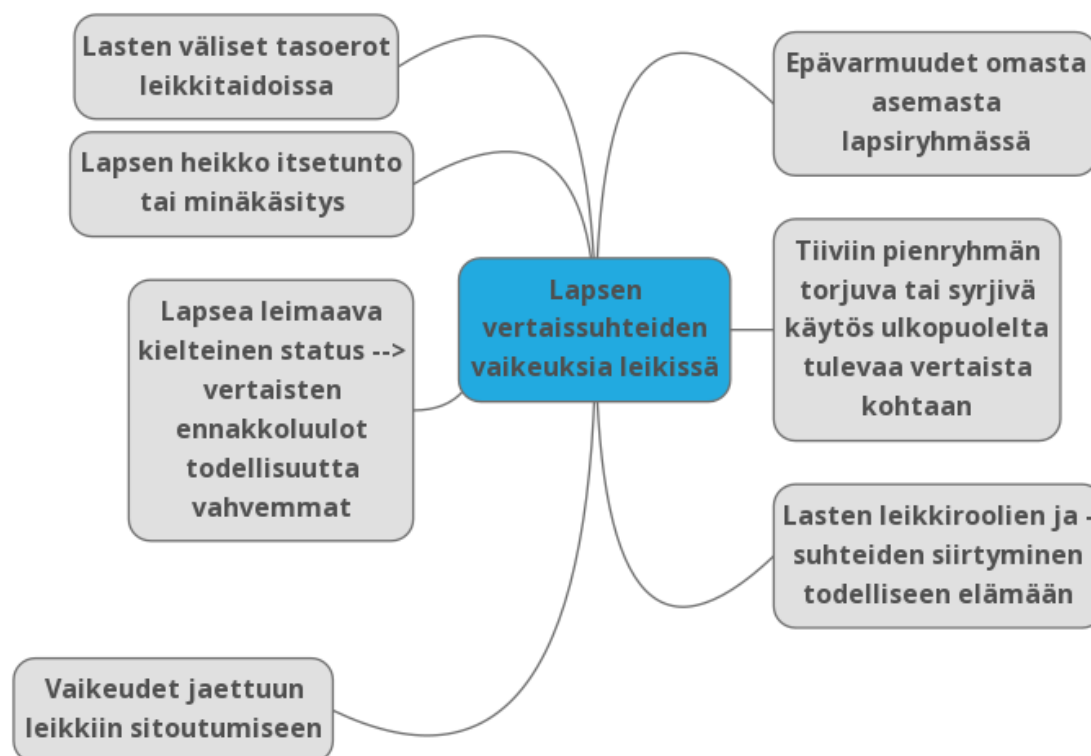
Lapsen vertaissuhteiden vaikeuksia leikissä

Lasten väliset tasoerot leikkitaidoissa

Lapsen heikko itsetunto tai minäkäsitys

Lapsea leimaava kielteinen status --> vertaisten ennakkoluulot todellisuutta vahvemmat

Vaikeudet jaettuun leikkiin sitoutumiseen

Epävarmuudet omasta asemasta lapsiryhmässä

Tiiviin pienryhmän torjuva tai syrjivä käytös ulkopuolelta tulevaa vertaista kohtaan

Lasten leikkiroolien ja -suhteiden siirtyminen todelliseen elämään